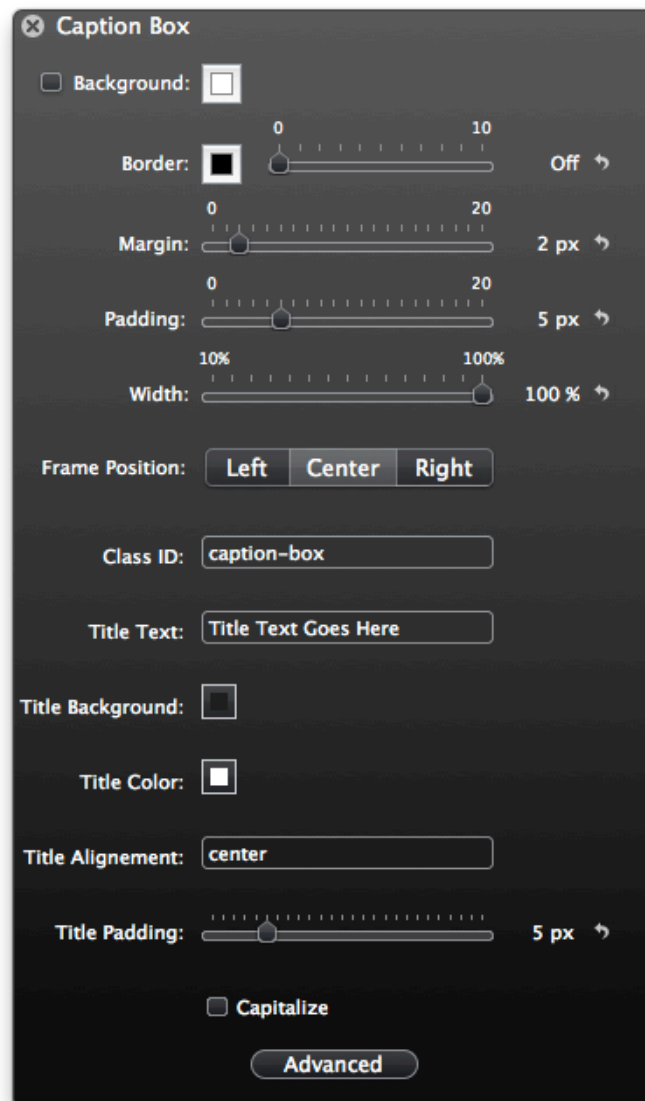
Caption Box

Background:

0 10
Border: Off

0 20
Margin: 2 px

0 20
Padding: 5 px

10% 100%
Width: 100 %

Frame Position: Left Center Right

Class ID: caption-box

Title Text: Title Text Goes Here

Title Background:

Title Color:

Title Alignement: center

Title Padding: 5 px

Capitalize

Advanced